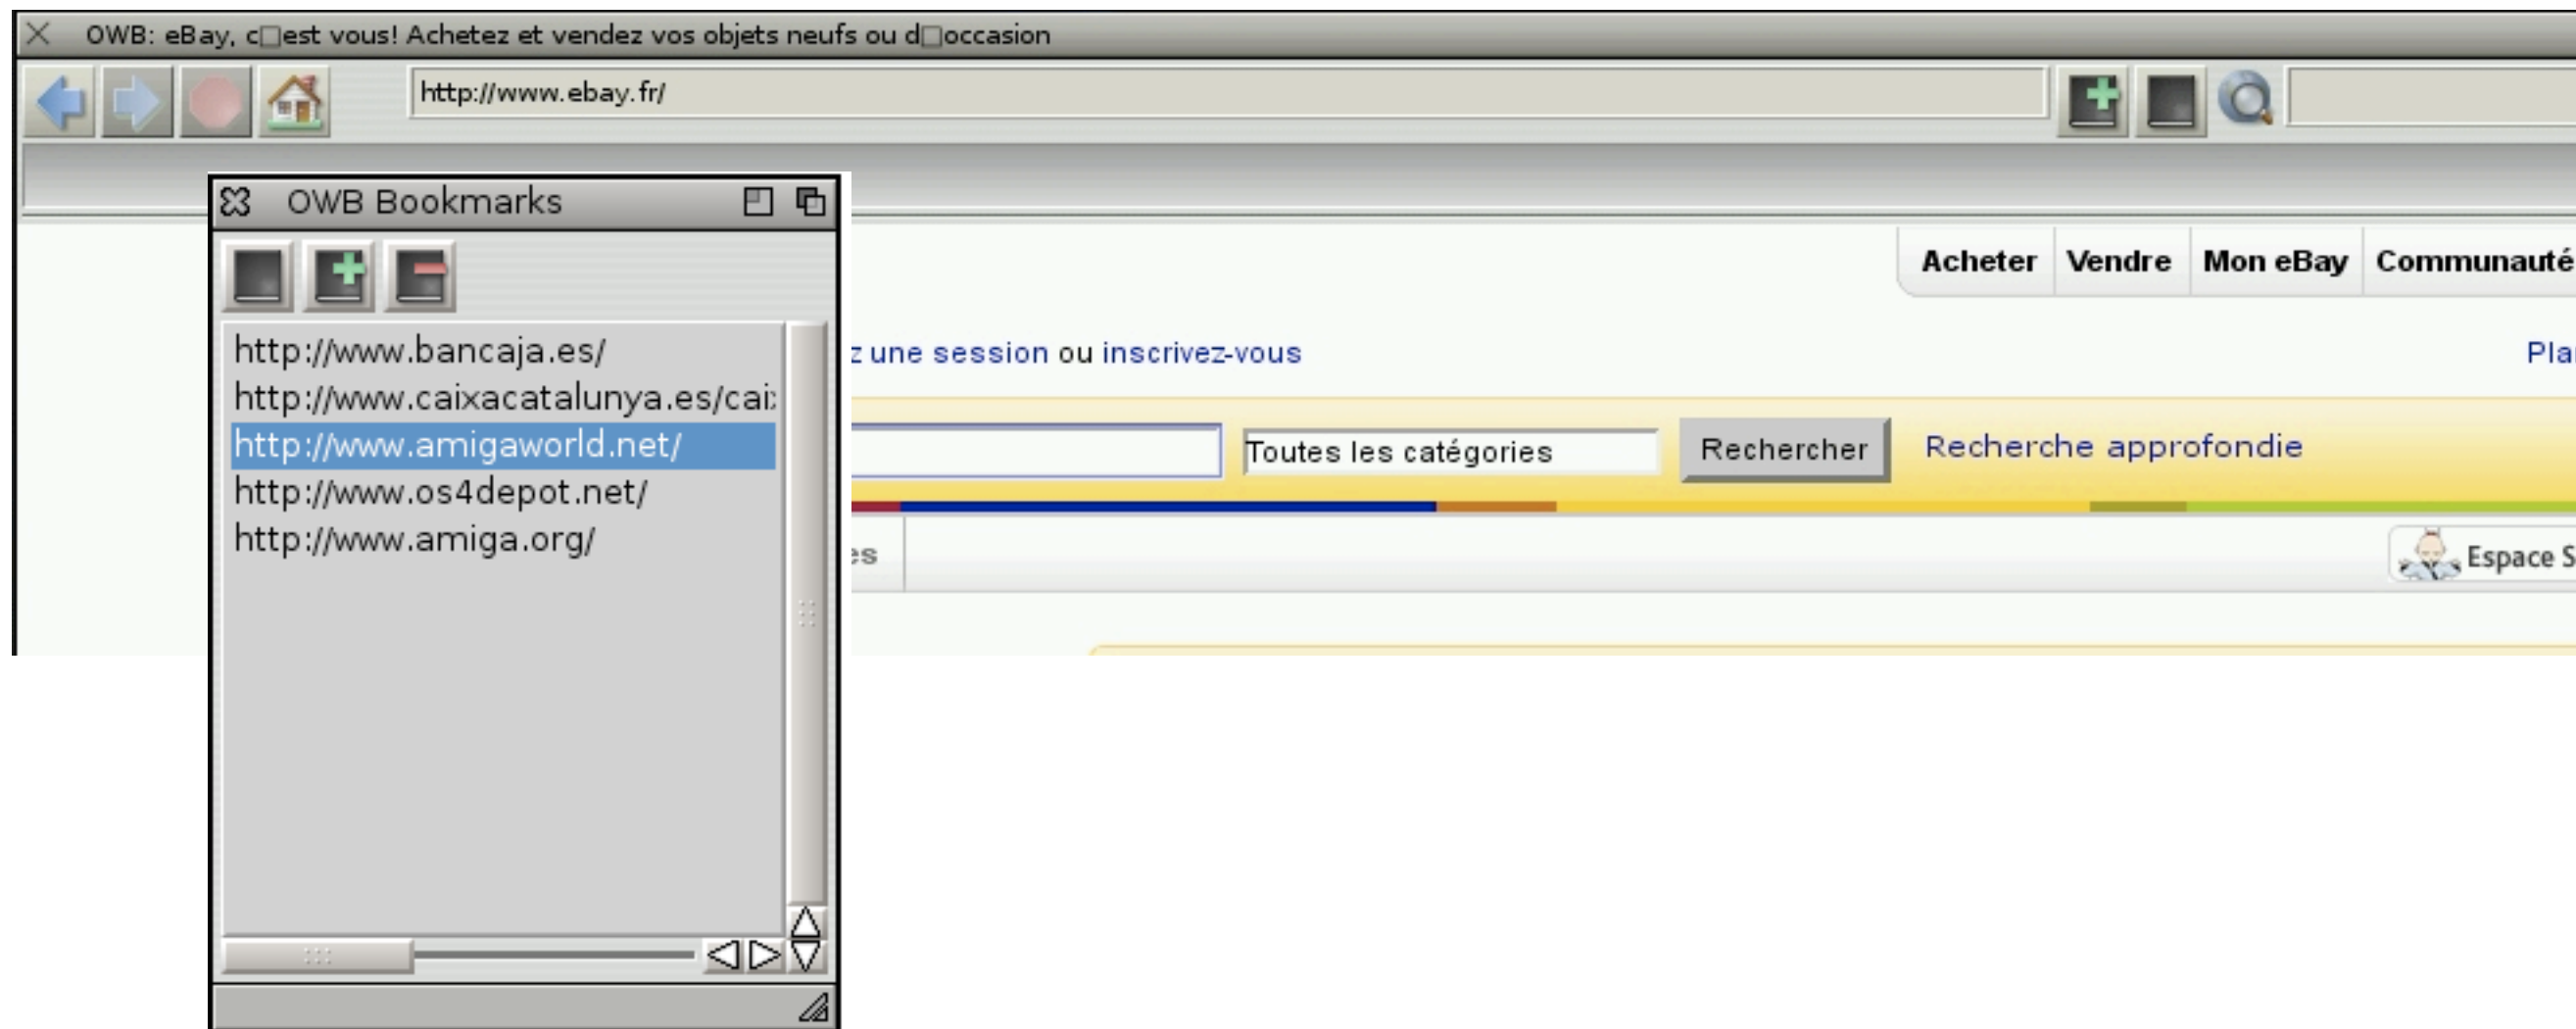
OWB: eBay, c□est vous! Achetez et vendez vos objets neufs ou d□occasion

http://www.ebay.fr/

OWB Bookmarks

http://www.bancaja.es/
http://www.caixacatalunya.es/cai
http://www.amigaworld.net/
http://www.os4depot.net/
http://www.amiga.org/

Acheter | Vendre | Mon eBay | Communauté

z une session ou inscrivez-vous

Pla

Toutes les catégories

Recherche

Recherche approfondie

es

Espace S